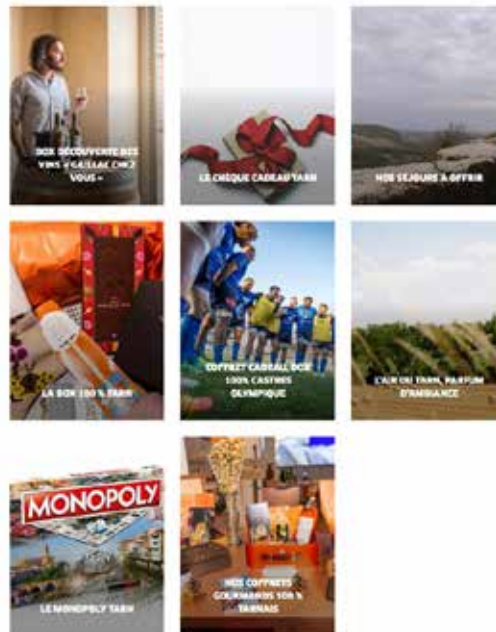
BOX DÉCOUVERTE DES VINS « GAILLAC CHEZ VOUS »

LE CHÈQUE CADEAU TARN

NOS SÉJOURS À OFFRIR

LA BOX 100 % TARN

COFFRET CADEAU BOX 100% CASTRES OLYMPIQUE

L'AIR DU TARN, PARFUM D'AMBIANCE

MONOPOLY

LE MONOPOLY TARN

NOS COFFRETS GOURMANDS 100 % TARNAIS